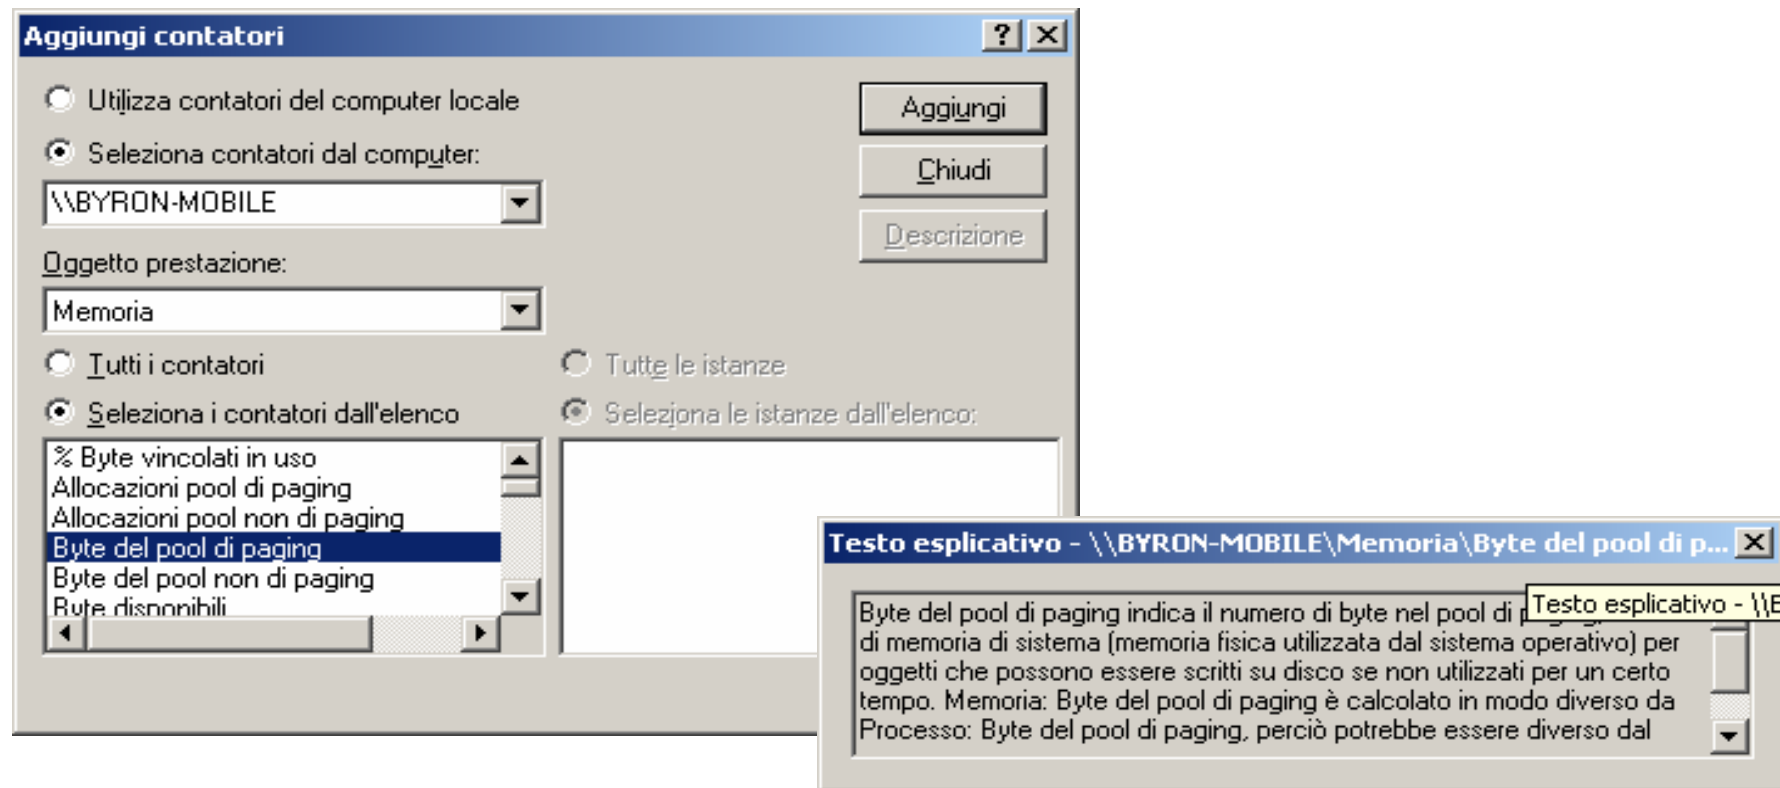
Aggiungi contatori

? X

Utilizza contatori del computer locale

Seleziona contatori dal computer:

\\BYRON-MOBILE

Oggetto prestazione:

Memoria

Tutti i contatori

Seleziona i contatori dall'elenco

% Byte vincolati in uso
Allocazioni pool di paging
Allocazioni pool non di paging
Byte del pool di paging
Byte del pool non di paging
Byte disponibili

Tutte le istanze

Seleziona le istanze dall'elenco:

Aggiungi

Chiudi

Descrizione

Testo esplicativo - \\BYRON-MOBILE\Memoria\Byte del pool di p...

X

Testo esplicativo - \\B

Byte del pool di paging indica il numero di byte nel pool di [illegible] di memoria di sistema (memoria fisica utilizzata dal sistema operativo) per oggetti che possono essere scritti su disco se non utilizzati per un certo tempo. Memoria: Byte del pool di paging è calcolato in modo diverso da Processo: Byte del pool di paging, perciò potrebbe essere diverso dal